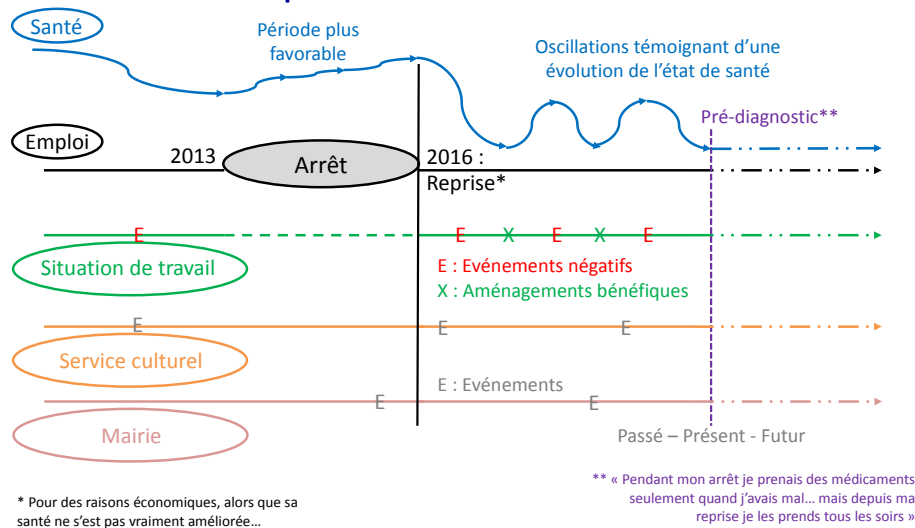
Santé

Période plus favorable

Oscillations témoignant d'une évolution de l'état de santé

Pré-diagnostic**

Emploi

2013

Arrêt

2016 : Reprise*

E

E X E X E

Situation de travail

E : Evénements négatifs
X : Aménagements bénéfiques

E

E E

Service culturel

E : Evénements

E E

Mairie

Passé – Présent - Futur

** « Pendant mon arrêt je prenais des médicaments seulement quand j'avais mal… mais depuis ma reprise je les prends tous les soirs »

* Pour des raisons économiques, alors que sa santé ne s'est pas vraiment améliorée…